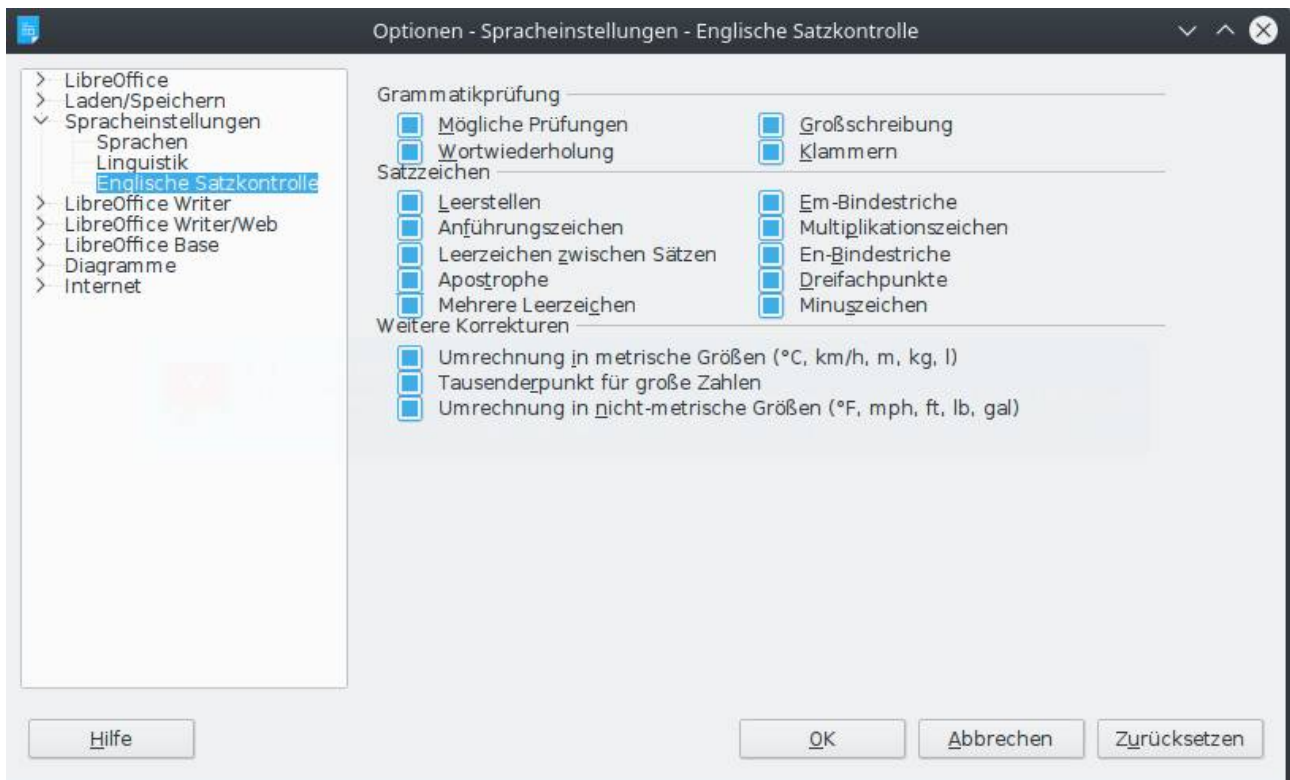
Optionen - Spracheinstellungen - Englische Satzkontrolle

LibreOffice
Laden/Speichern
Spracheinstellungen
Sprachen
Linguistik
Englische Satzkontrolle
LibreOffice Writer
LibreOffice Writer/Web
LibreOffice Base
Diagramme
Internet

Grammatikprüfung
Mögliche Prüfungen
Großschreibung
Wortwiederholung
Klammern

Satzzeichen
Leerstellen
Em-Bindestriche
Anführungszeichen
Multiplikationszeichen
Leerzeichen zwischen Sätzen
En-Bindestriche
Apostrophe
Dreifachpunkte
Mehrere Leerzeichen
Minuszeichen

Weitere Korrekturen
Umrechnung in metrische Größen (°C, km/h, m, kg, l)
Tausenderpunkt für große Zahlen
Umrechnung in nicht-metrische Größen (°F, mph, ft, lb, gal)

Hilfe
OK
Abbrechen
Zurücksetzen